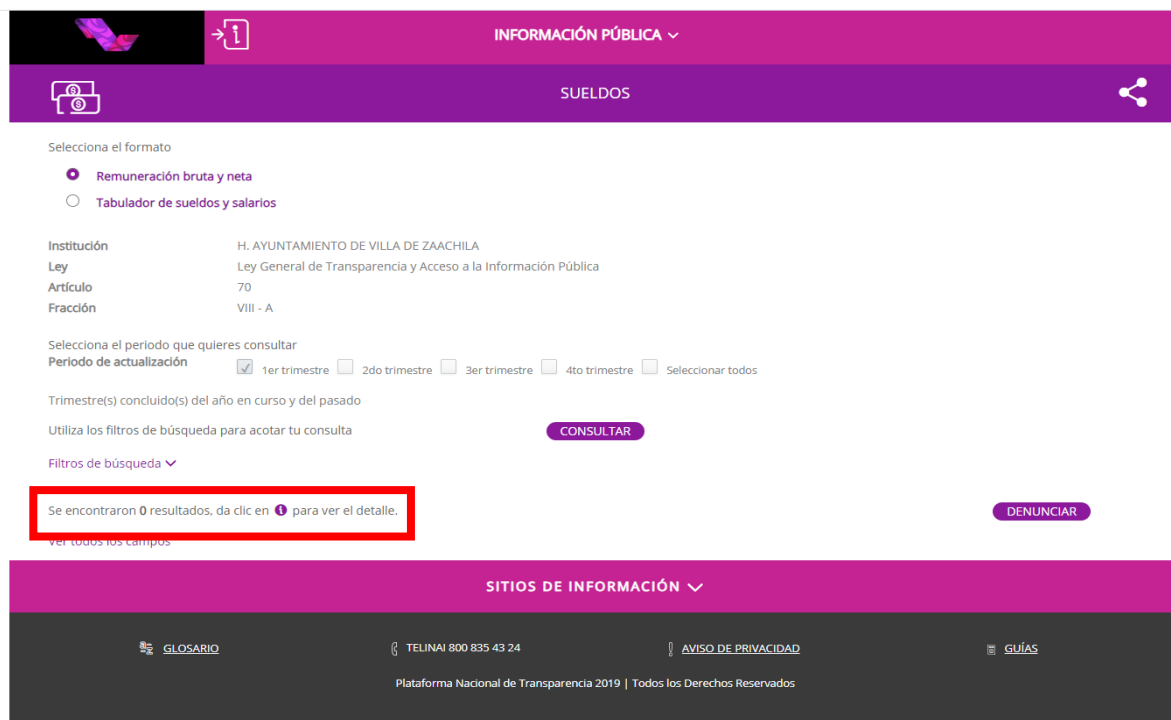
INFORMACIÓN PÚBLICA

SUELDOS

Selecciona el formato

Remuneración bruta y neta

Tabulador de sueldos y salarios

| Institución | H. AYUNTAMIENTO DE VILLA DE ZAACHILA |
|---|---|
| Ley | Ley General de Transparencia y Acceso a la Información Pública |
| Artículo | 70 |
| Fracción | VIII - A |

Selecciona el periodo que quieres consultar

Periodo de actualización 1er trimestre 2do trimestre 3er trimestre 4to trimestre Seleccionar todos

Trimestre(s) concluido(s) del año en curso y del pasado

Utiliza los filtros de búsqueda para acotar tu consulta CONSULTAR

Filtros de búsqueda

Se encontraron 0 resultados, da clic en para ver el detalle.

DENUNCIAR

Ver todos los campos

SITIOS DE INFORMACIÓN

GLOSARIO TELINAI 800 835 43 24 AVISO DE PRIVACIDAD GUÍAS

Plataforma Nacional de Transparencia 2019 | Todos los Derechos Reservados